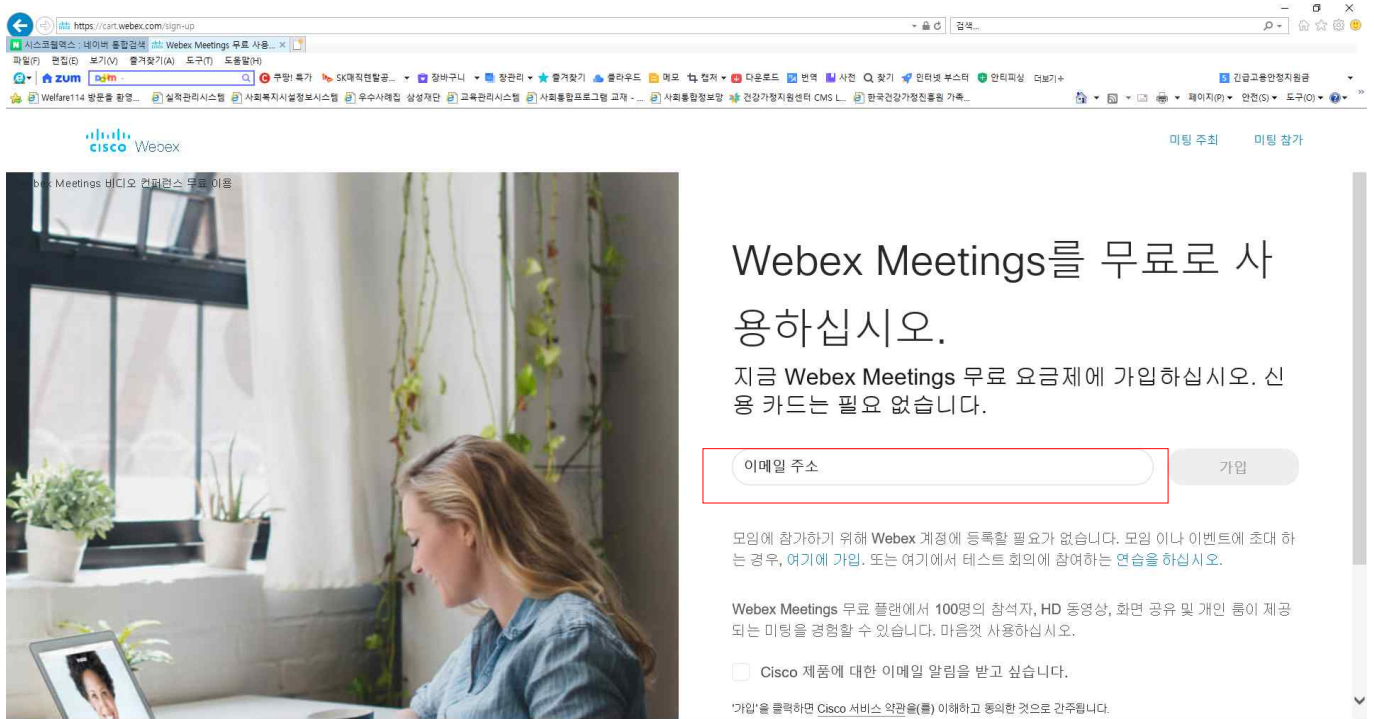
https://cart.webex.com/sign-up

검색...

시스코웹엑스 : 네이버 통합검색 | Webex Meetings 무료 사용... ×

파일(F) 편집(E) 보기(V) 즐겨찾기(A) 도구(T) 도움말(H)

zum Daum 쿠팡! 특가 SK매직렌탈공... 장바구니 장관리 즐겨찾기 클라우드 메모 캡처 다운로드 번역 사전 찾기 인터넷 부스터 안티피싱 더보기+ 긴급고용안정지원금

Welfare114 방문을 환영... 실적관리시스템 사회복지시설정보시스템 우수사례집 삼성재단 교육관리시스템 사회통합프로그램 교재 - ... 사회통합정보망 건강가정지원센터 CMS L... 한국건강가정진흥원 가족... 페이지(P) 안전(S) 도구(O)

cisco Webex

미팅 주최 미팅 참가

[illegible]bex Meetings 비디오 컨퍼런스 무료 이용

Webex Meetings를 무료로 사용하십시오.

지금 Webex Meetings 무료 요금제에 가입하십시오. 신용 카드는 필요 없습니다.

이메일 주소

가입

모임에 참가하기 위해 Webex 계정에 등록할 필요가 없습니다. 모임 이나 이벤트에 초대 하는 경우, 여기에 가입. 또는 여기에서 테스트 회의에 참여하는 연습을 하십시오.

Webex Meetings 무료 플랜에서 100명의 참석자, HD 동영상, 화면 공유 및 개인 룸이 제공되는 미팅을 경험할 수 있습니다. 마음껏 사용하십시오.

Cisco 제품에 대한 이메일 알림을 받고 싶습니다.

'가입'을 클릭하면 Cisco 서비스 약관을(를) 이해하고 동의한 것으로 간주됩니다.